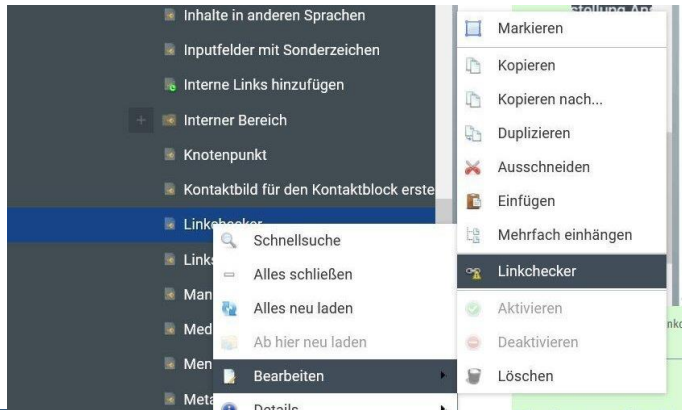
Inhalte in anderen Sprachen
Inputfelder mit Sonderzeichen
Interne Links hinzufügen
+ Interner Bereich
Knotenpunkt
Kontaktbild für den Kontaktblock erste
Linkchecker
Links
Man
Med
Men
Meta

Schnellsuche
Alles schließen
Alles neu laden
Ab hier neu laden
Bearbeiten
Details

Markieren
Kopieren
Kopieren nach...
Duplizieren
Ausschneiden
Einfügen
Mehrfach einhängen
Linkchecker
Aktivieren
Deaktivieren
Löschen

stellung An
nko